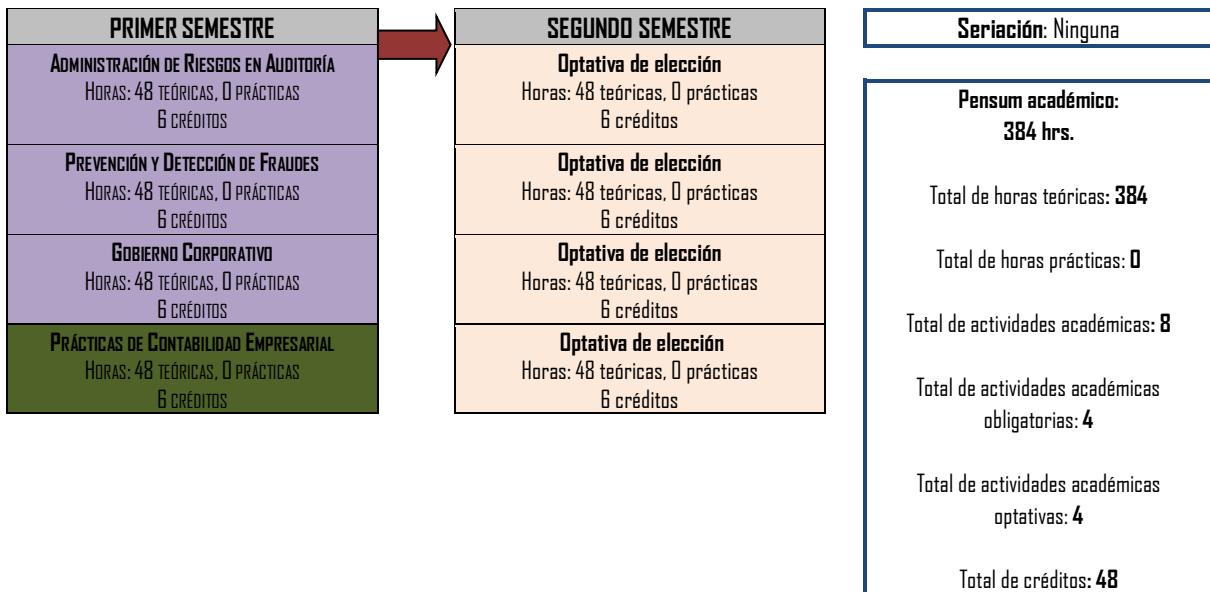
PRIMER SEMESTRE

Administración de Riesgos en Auditoría
Horas: 48 teóricas, 0 prácticas
6 créditos

Prevención y Detección de Fraudes
Horas: 48 teóricas, 0 prácticas
6 créditos

Gobierno Corporativo
Horas: 48 teóricas, 0 prácticas
6 créditos

Prácticas de Contabilidad Empresarial
Horas: 48 teóricas, 0 prácticas
6 créditos

SEGUNDO SEMESTRE

Optativa de elección
Horas: 48 teóricas, 0 prácticas
6 créditos

Optativa de elección
Horas: 48 teóricas, 0 prácticas
6 créditos

Optativa de elección
Horas: 48 teóricas, 0 prácticas
6 créditos

Optativa de elección
Horas: 48 teóricas, 0 prácticas
6 créditos

Seriación: Ninguna

Pensum académico:
384 hrs.

Total de horas teóricas: 384

Total de horas prácticas: 0

Total de actividades académicas: 8

Total de actividades académicas obligatorias: 4

Total de actividades académicas optativas: 4

Total de créditos: 48